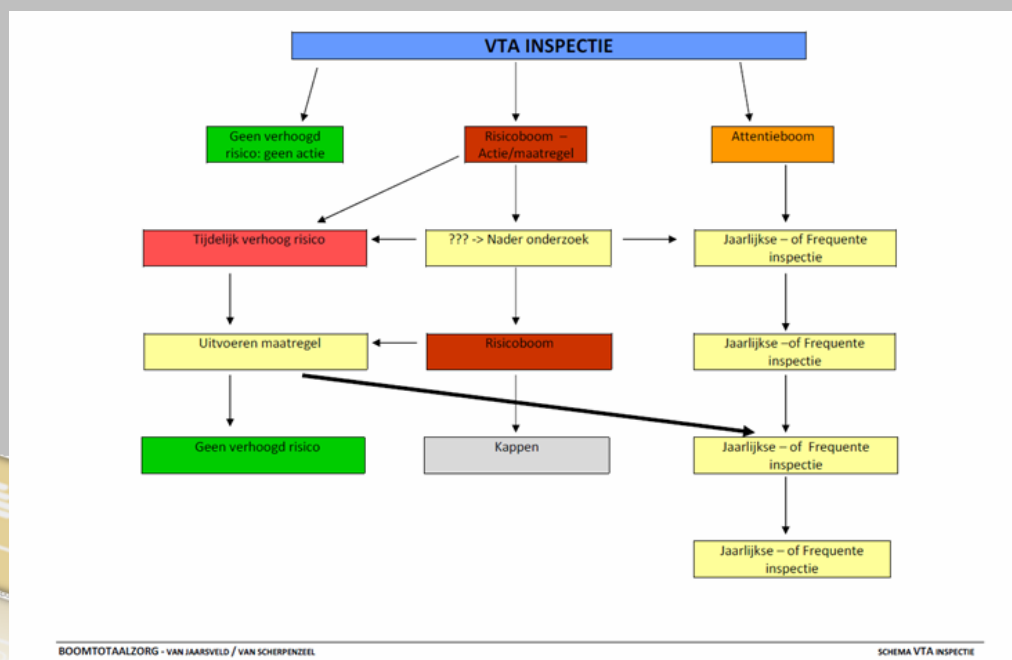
VTA INSPECTIE

Geen verhoogd risico: geen actie

Risicoboom – Actie/maatregel

Attentieboom

Tijdelijk verhoog risico

??? -> Nader onderzoek

Jaarlijkse – of Frequente inspectie

Uitvoeren maatregel

Risicoboom

Jaarlijkse –of Frequente inspectie

Geen verhoogd risico

Kappen

Jaarlijkse – of Frequente inspectie

Jaarlijkse – of Frequente inspectie

BOOMTOTAALZORG - VAN JAARSVELD / VAN SCHERPENZEEL

SCHEMA VTA INSPECTIE